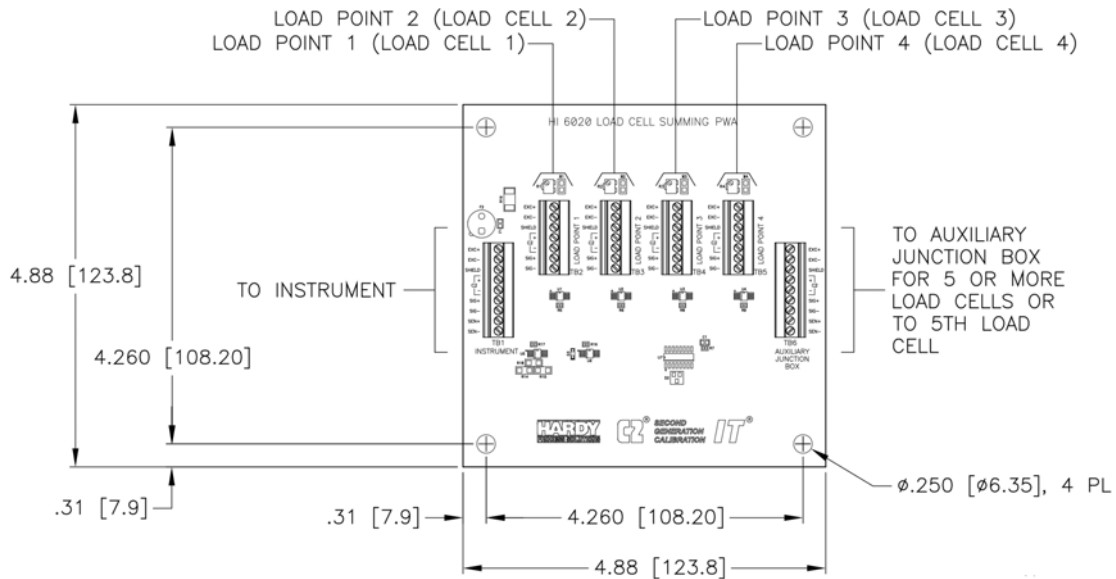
LOAD POINT 2 (LOAD CELL 2)
LOAD POINT 1 (LOAD CELL 1)
LOAD POINT 3 (LOAD CELL 3)
LOAD POINT 4 (LOAD CELL 4)

HI 6020 LOAD CELL SUMMING PWA

EXC+ EXC- SHIELD SIG+ SIG- LOAD POINT 1 TB2
EXC+ EXC- SHIELD SIG+ SIG- LOAD POINT 2 TB3
EXC+ EXC- SHIELD SIG+ SIG- LOAD POINT 3 TB4
EXC+ EXC- SHIELD SIG+ SIG- LOAD POINT 4 TB5

EXC+ EXC- SHIELD SIG+ SIG- SEN+ SEN- TB1 INSTRUMENT
EXC+ EXC- SHIELD SIG+ SIG- SEN+ SEN- TB6 AUXILIARY JUNCTION BOX

4.88 [123.8]
4.260 [108.20]
TO INSTRUMENT
TO AUXILIARY JUNCTION BOX FOR 5 OR MORE LOAD CELLS OR TO 5TH LOAD CELL

HARDY
C2® SECOND GENERATION CALIBRATION
IT®

.31 [7.9]
.31 [7.9]
4.260 [108.20]
ø.250 [ø6.35], 4 PL
4.88 [123.8]